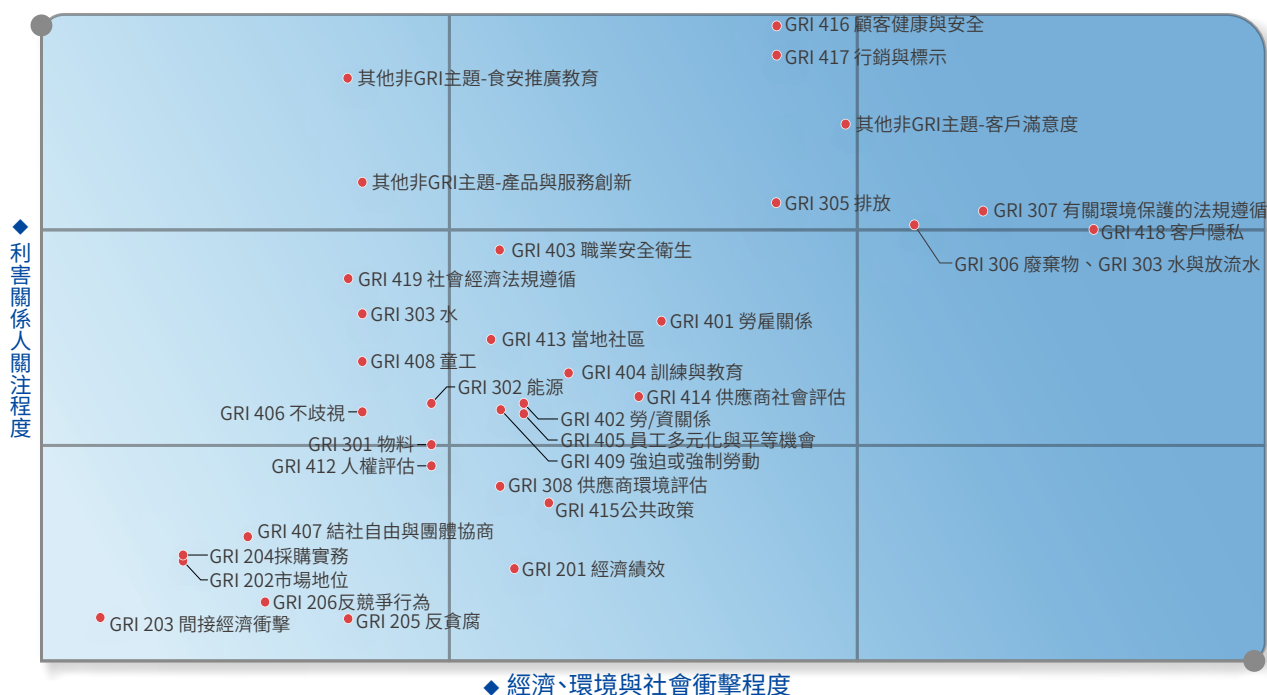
GRI 416 顧客健康與安全
GRI 417 行銷與標示
其他非GRI主題-食安推廣教育
其他非GRI主題-客戶滿意度
其他非GRI主題-產品與服務創新
GRI 305 排放
GRI 307 有關環境保護的法規遵循
GRI 418 客戶隱私
GRI 306 廢棄物、GRI 303 水與放流水
GRI 403 職業安全衛生
GRI 419 社會經濟法規遵循
GRI 303 水
GRI 401 勞雇關係
GRI 413 當地社區
GRI 408 童工
GRI 404 訓練與教育
GRI 302 能源
GRI 414 供應商社會評估
GRI 406 不歧視
GRI 402 勞/資關係
GRI 405 員工多元化與平等機會
GRI 301 物料
GRI 409 強迫或強制勞動
GRI 412 人權評估
GRI 308 供應商環境評估
GRI 415公共政策
GRI 407 結社自由與團體協商
GRI 204採購實務
GRI 202市場地位
GRI 201 經濟績效
GRI 206反競爭行為
GRI 203 間接經濟衝擊
GRI 205 反貪腐

◆ 利害關係人關注程度

◆ 經濟、環境與社會衝擊程度